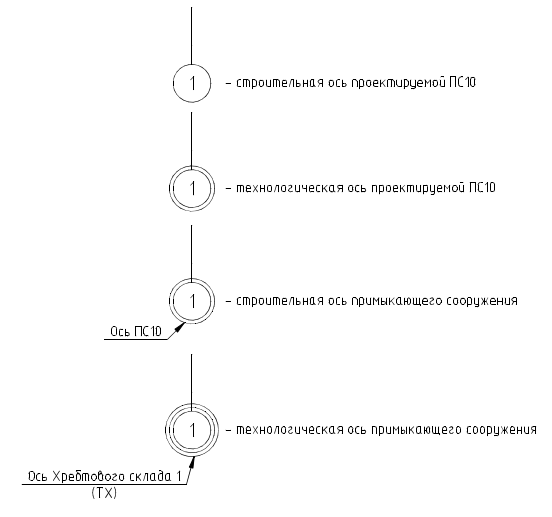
1 – строительная ось проектируемой ПС10

1 – технологическая ось проектируемой ПС10

1 – строительная ось примыкающего сооружения

Ось ПС10

1 – технологическая ось примыкающего сооружения

Ось Хребтового склада 1
(ТХ)